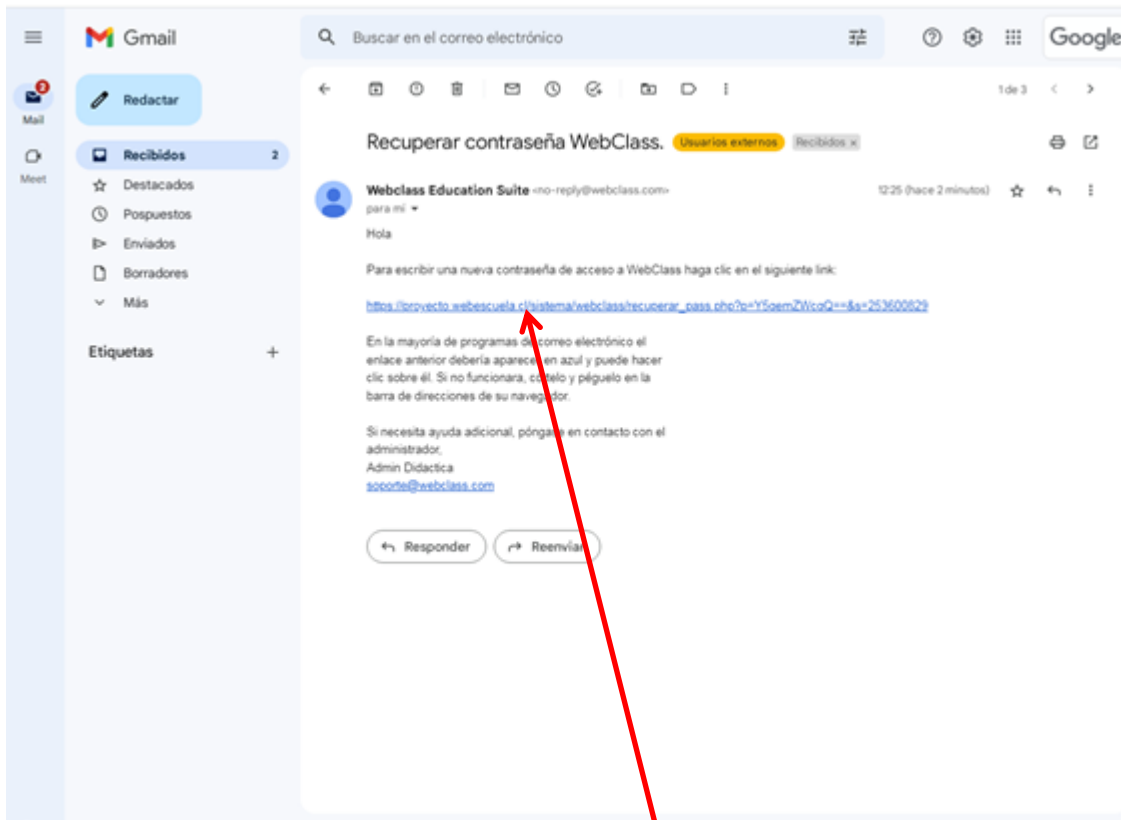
Gmail

Buscar en el correo electrónico

Google

2
Mail

Meet

Redactar

Recibidos 2
Destacados
Pospuestos
Enviados
Borradores
Más

Etiquetas +

1 de 3

Recuperar contraseña WebClass. Usuarios externos Recibidos ×

Webclass Education Suite <no-reply@webclass.com>
para mí

12:25 (hace 2 minutos)

Hola

Para escribir una nueva contraseña de acceso a WebClass haga clic en el siguiente link:

https://proyecto.webescuela.cl/sistema/webclass/recuperar_pass.php?p=Y5gemZWcoQ==&s=253600829

En la mayoría de programas de correo electrónico el enlace anterior debería aparecer en azul y puede hacer clic sobre él. Si no funcionara, cópielo y péguelo en la barra de direcciones de su navegador.

Si necesita ayuda adicional, póngase en contacto con el administrador,
Admin Didactica
soporte@webclass.com

Responder Reenviar